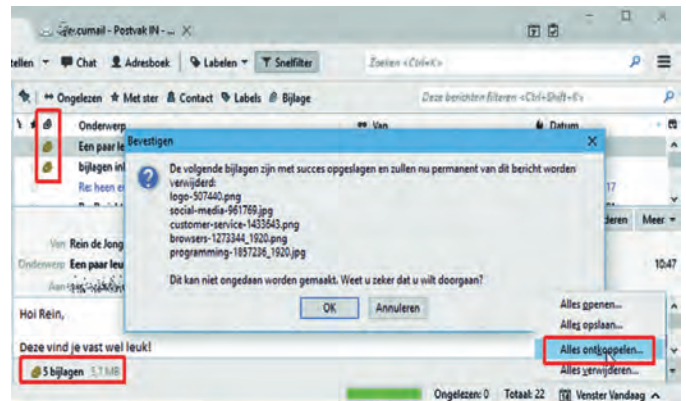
cumail - Postvak IN - ×

tellen ▾ Chat Adresboek Labelen ▾ Snelfilter Zoeken <Ctrl+K>

Ongelezen Met ster Contact Labels Bijlage Deze berichten filteren <Ctrl+Shift+K>

Onderwerp Van Datum

Een paar le

bijlagen inl

Re: heen er

Van Rein de Jong

Onderwerp Een paar leu

Aan

Hoi Rein,

Deze vind je vast wel leuk!

5 bijlagen 5,7 MB

Bevestigen ×

De volgende bijlagen zijn met succes opgeslagen en zullen nu permanent van dit bericht worden verwijderd:
logo-507440.png
social-media-961769.jpg
customer-service-1433643.png
browsers-1273344_1920.png
programming-1857236_1920.jpg

Dit kan niet ongedaan worden gemaakt. Weet u zeker dat u wilt doorgaan?

OK Annuleren

17

deren Meer ▾

10:47

Alles openen...
Alles opslaan...
Alles ontkoppelen...
Alles verwijderen...

Ongelezen: 0 Totaal: 22 Venster Vandaag ▴